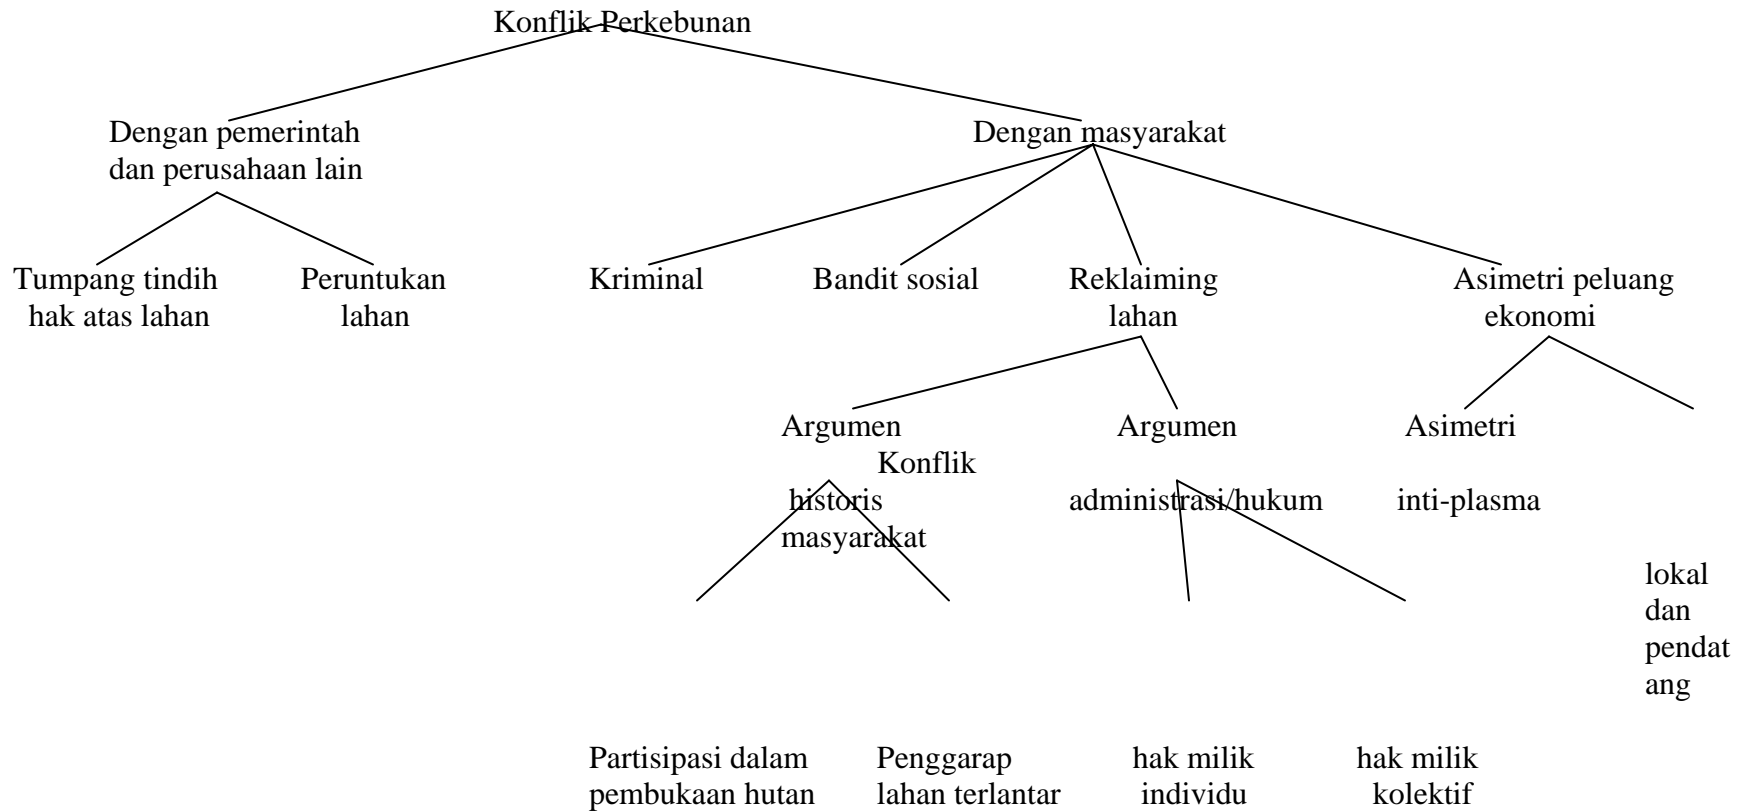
Konflik Perkebunan

Dengan pemerintah dan perusahaan lain

Dengan masyarakat

Tumpang tindih hak atas lahan

Peruntukan lahan

Kriminal

Bandit sosial

Reklaiming lahan

Asimetri peluang ekonomi

Argumen historis

Argumen administrasi/hukum

Asimetri inti-plasma

Konflik masyarakat lokal dan pendatang

Partisipasi dalam pembukaan hutan

Penggarap lahan terlantar

hak milik individu

hak milik kolektif